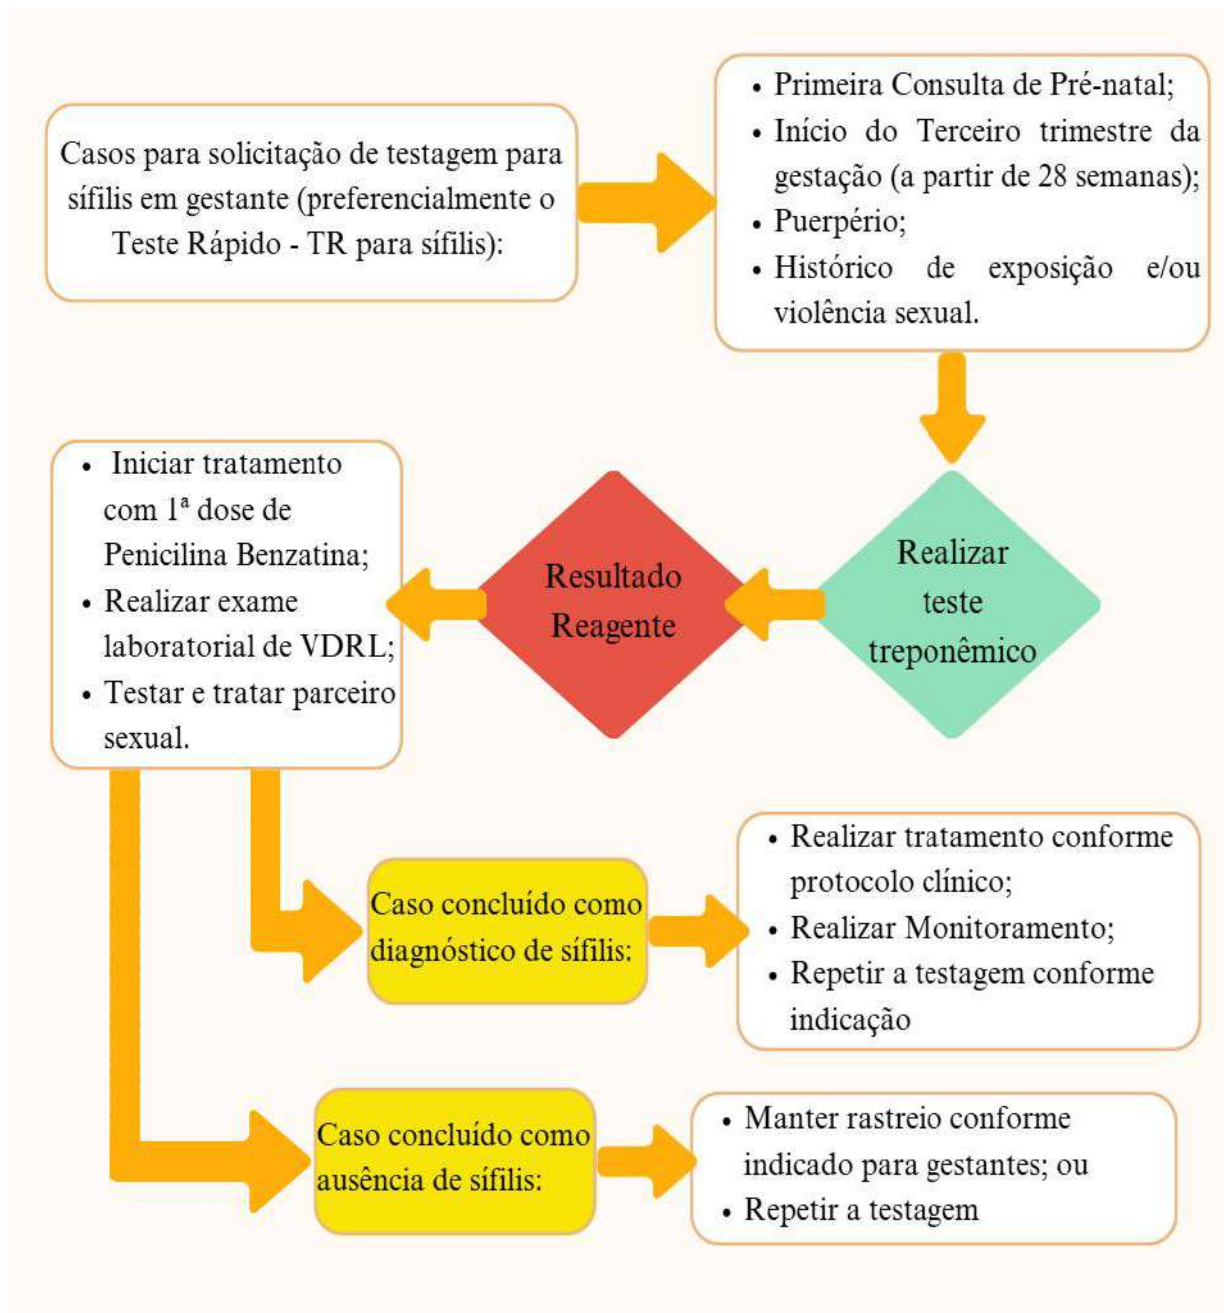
Casos para solicitação de testagem para sífilis em gestante (preferencialmente o Teste Rápido - TR para sífilis):

• Primeira Consulta de Pré-natal;
• Início do Terceiro trimestre da gestação (a partir de 28 semanas);
• Puerpério;
• Histórico de exposição e/ou violência sexual.

Realizar teste treponêmico

Resultado Reagente

• Iniciar tratamento com 1ª dose de Penicilina Benzatina;
• Realizar exame laboratorial de VDRL;
• Testar e tratar parceiro sexual.

Caso concluído como diagnóstico de sífilis:

• Realizar tratamento conforme protocolo clínico;
• Realizar Monitoramento;
• Repetir a testagem conforme indicação

Caso concluído como ausência de sífilis:

• Manter rastreio conforme indicado para gestantes; ou
• Repetir a testagem